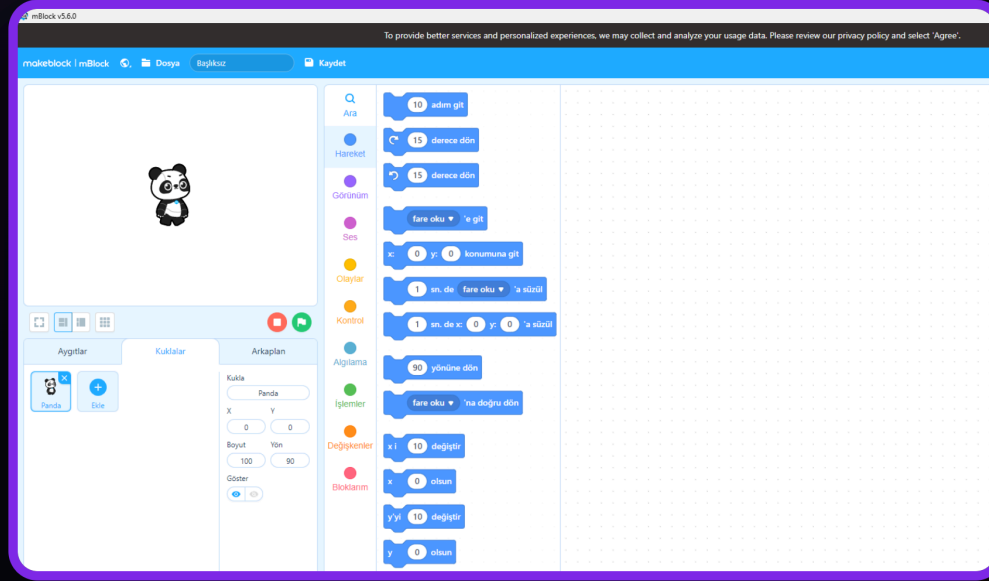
mBlock v5.6.0

To provide better services and personalized experiences, we may collect and analyze your usage data. Please review our privacy policy and select 'Agree'.

makeblock | mBlock Dosya Başlıksız Kaydet

Ara
Hareket
Görünüm
Ses
Olaylar
Kontrol
Algılama
İşlemler
Değişkenler
Bloklarım

10 adım git
15 derece dön
15 derece dön
fare oku 'e git
x: 0 y: 0 konumuna git
1 sn. de fare oku 'a süzül
1 sn. de x: 0 y: 0 'a süzül
90 yönüne dön
fare oku 'na doğru dön
x i 10 değiştir
x 0 olsun
y'yi 10 değiştir
y 0 olsun

Aygıtlar Kuklalar Arkaplan

Panda
Ekle

Kukla
Panda
X Y
0 0
Boyut Yön
100 90
Göster